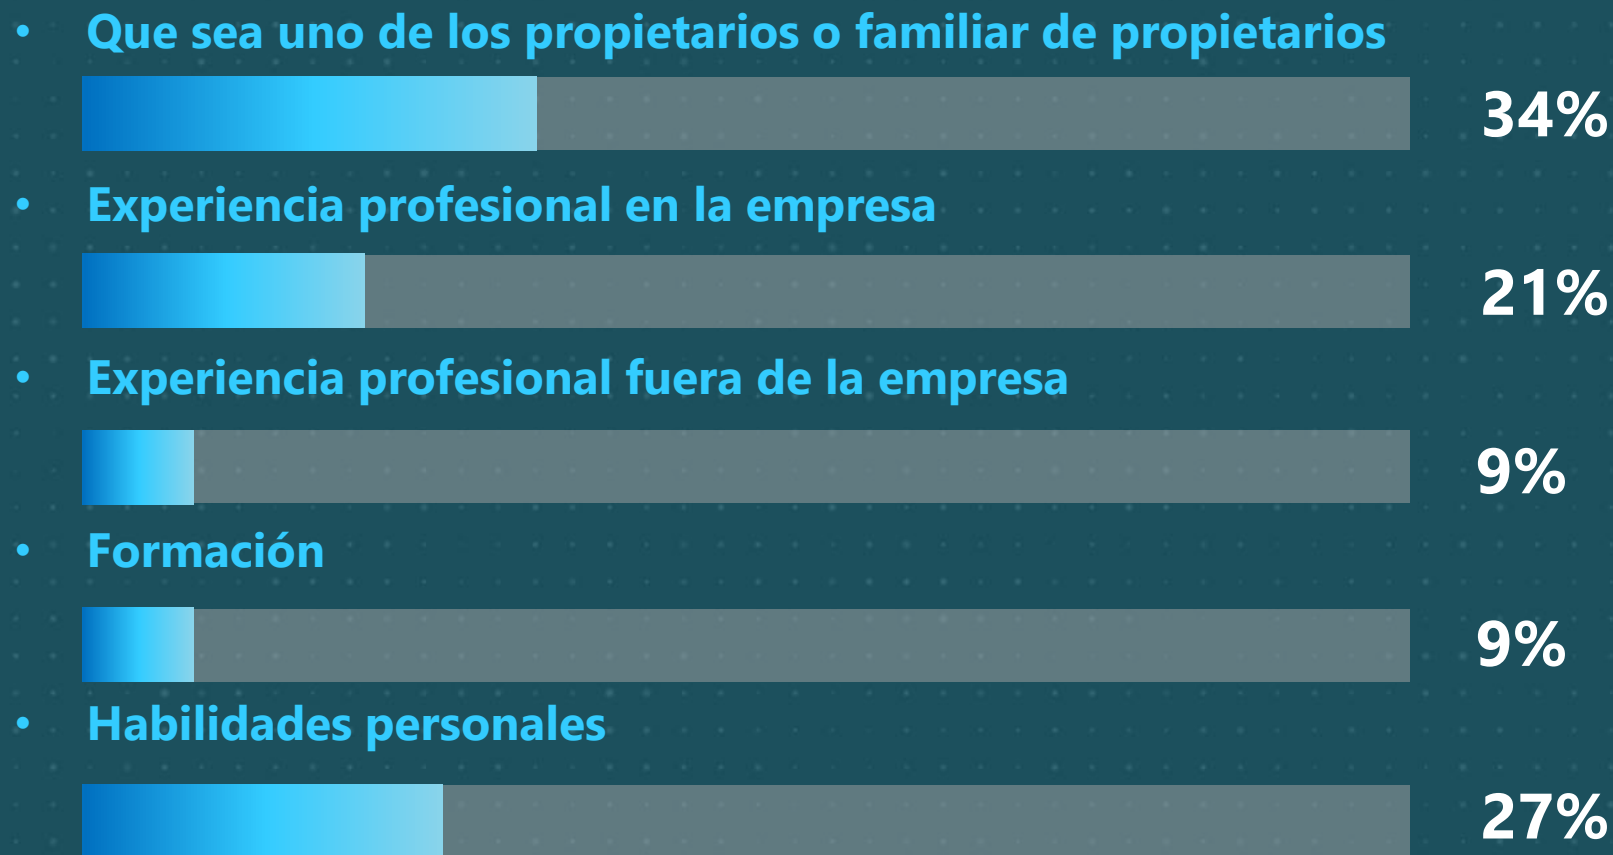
- Que sea uno de los propietarios o familiar de propietarios

34%

- Experiencia profesional en la empresa

21%

- Experiencia profesional fuera de la empresa

9%

- Formación

9%

- Habilidades personales

27%